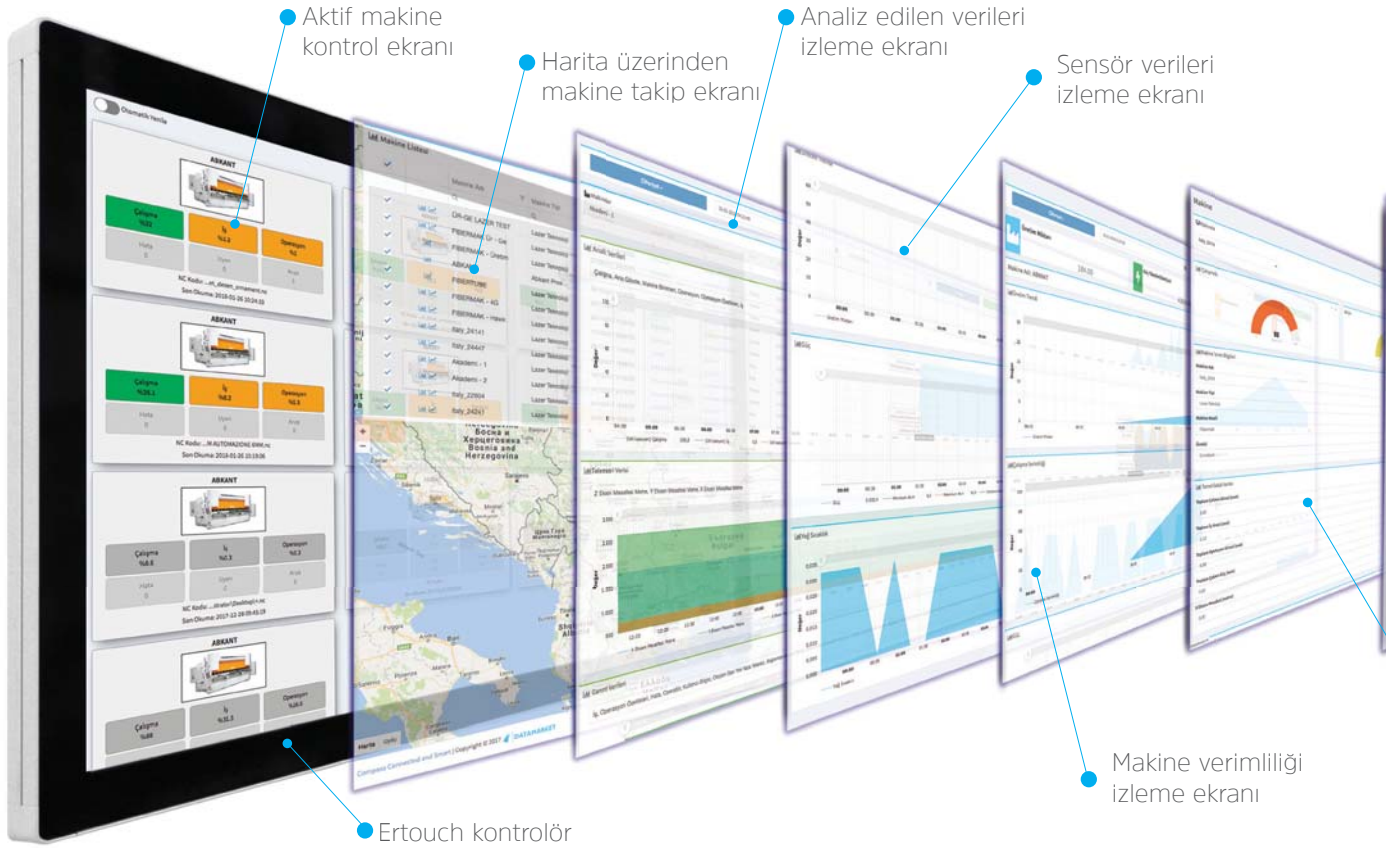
Aktif makine kontrol ekranı

Harita üzerinden makine takip ekranı

Analiz edilen verileri izleme ekranı

Sensör verileri izleme ekranı

Otomatik Yenile

ABKANT

Çalışma %33

İş %1.2

Operasyon %1

NC Kodu: ...nt_deneri_ornament.nc
Son Okuma: 2018-01-26 10:24:33

ABKANT

Çalışma %28.1

İş %8.2

Operasyon %1

NC Kodu: ...M AUTOMAZIONE 8MM.nc
Son Okuma: 2018-01-26 10:19:06

ABKANT

Çalışma %8.8

İş %1.3

Operasyon %1.3

Son Okuma: 2017-12-28 09:45:19

ABKANT

Çalışma %88

İş %31.3

Operasyon %8.8

Makine Listesi

CH-GE LAZER TEST

FIBERMAK

ABKANT

Italy_24141

Italy_24447

Akademi - 1

Akademi - 2

Italy_22904

Italy_24241

Lazer Tezgahı

Bosnia and Herzegovina

Compass Connected and Smart | Copyright © 2017 DATAMARKET

Makine verimliliği izleme ekranı

Ertouch kontrolör